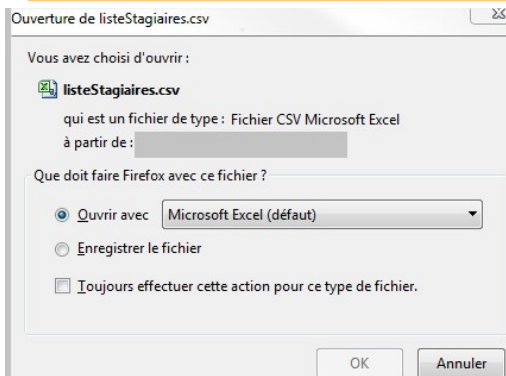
Ouverture de listeStagiaires.csv

Vous avez choisi d'ouvrir :

listeStagiaires.csv

qui est un fichier de type : Fichier CSV Microsoft Excel

à partir de :

Que doit faire Firefox avec ce fichier ?

Ouvrir avec Microsoft Excel (défaut)

Enregistrer le fichier

Toujours effectuer cette action pour ce type de fichier.

OK Annuler